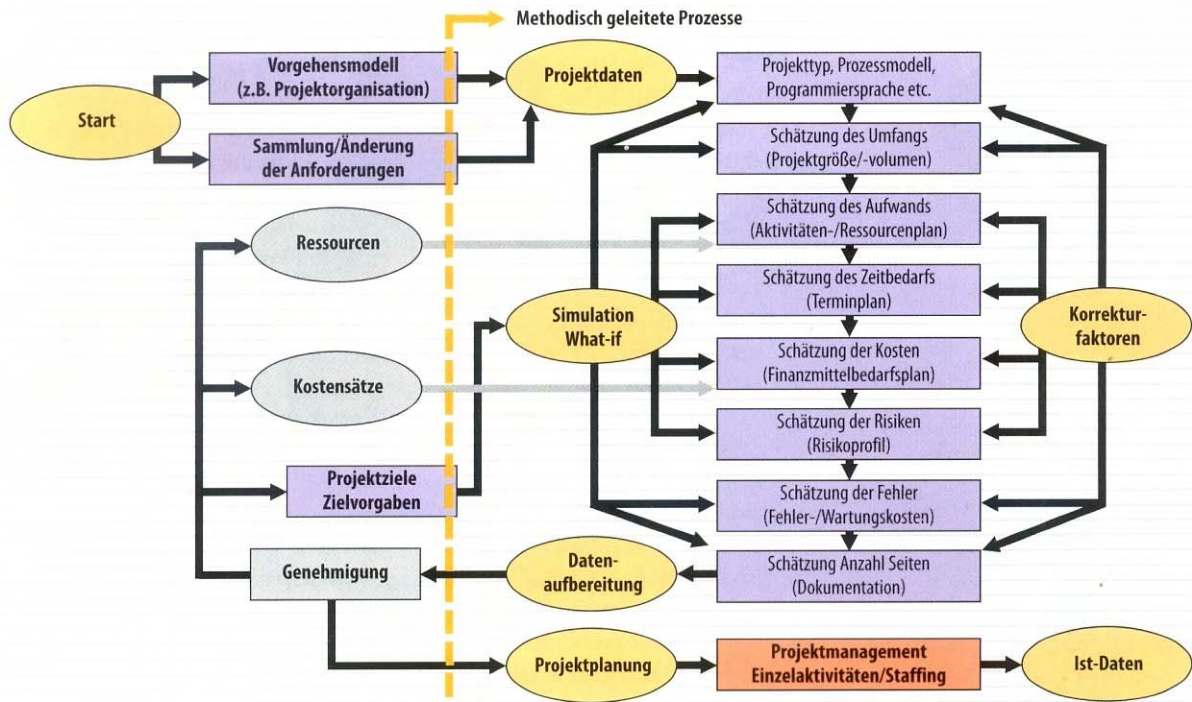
Methodisch geleitete Prozesse

Start

Vorgehensmodell (z.B. Projektorganisation)

Sammlung/Änderung der Anforderungen

Projektdaten

Projekttyp, Prozessmodell, Programmiersprache etc.

Schätzung des Umfangs (Projektgröße/-volumen)

Schätzung des Aufwands (Aktivitäten-/Ressourcenplan)

Schätzung des Zeitbedarfs (Terminplan)

Schätzung der Kosten (Finanzmittelbedarfsplan)

Schätzung der Risiken (Risikoprofil)

Schätzung der Fehler (Fehler-/Wartungskosten)

Schätzung Anzahl Seiten (Dokumentation)

Ressourcen

Kostensätze

Simulation What-if

Korrektur-faktoren

Projektziele Zielvorgaben

Genehmigung

Daten-aufbereitung

Projektplanung

Projektmanagement Einzelaktivitäten/Staffing

Ist-Daten